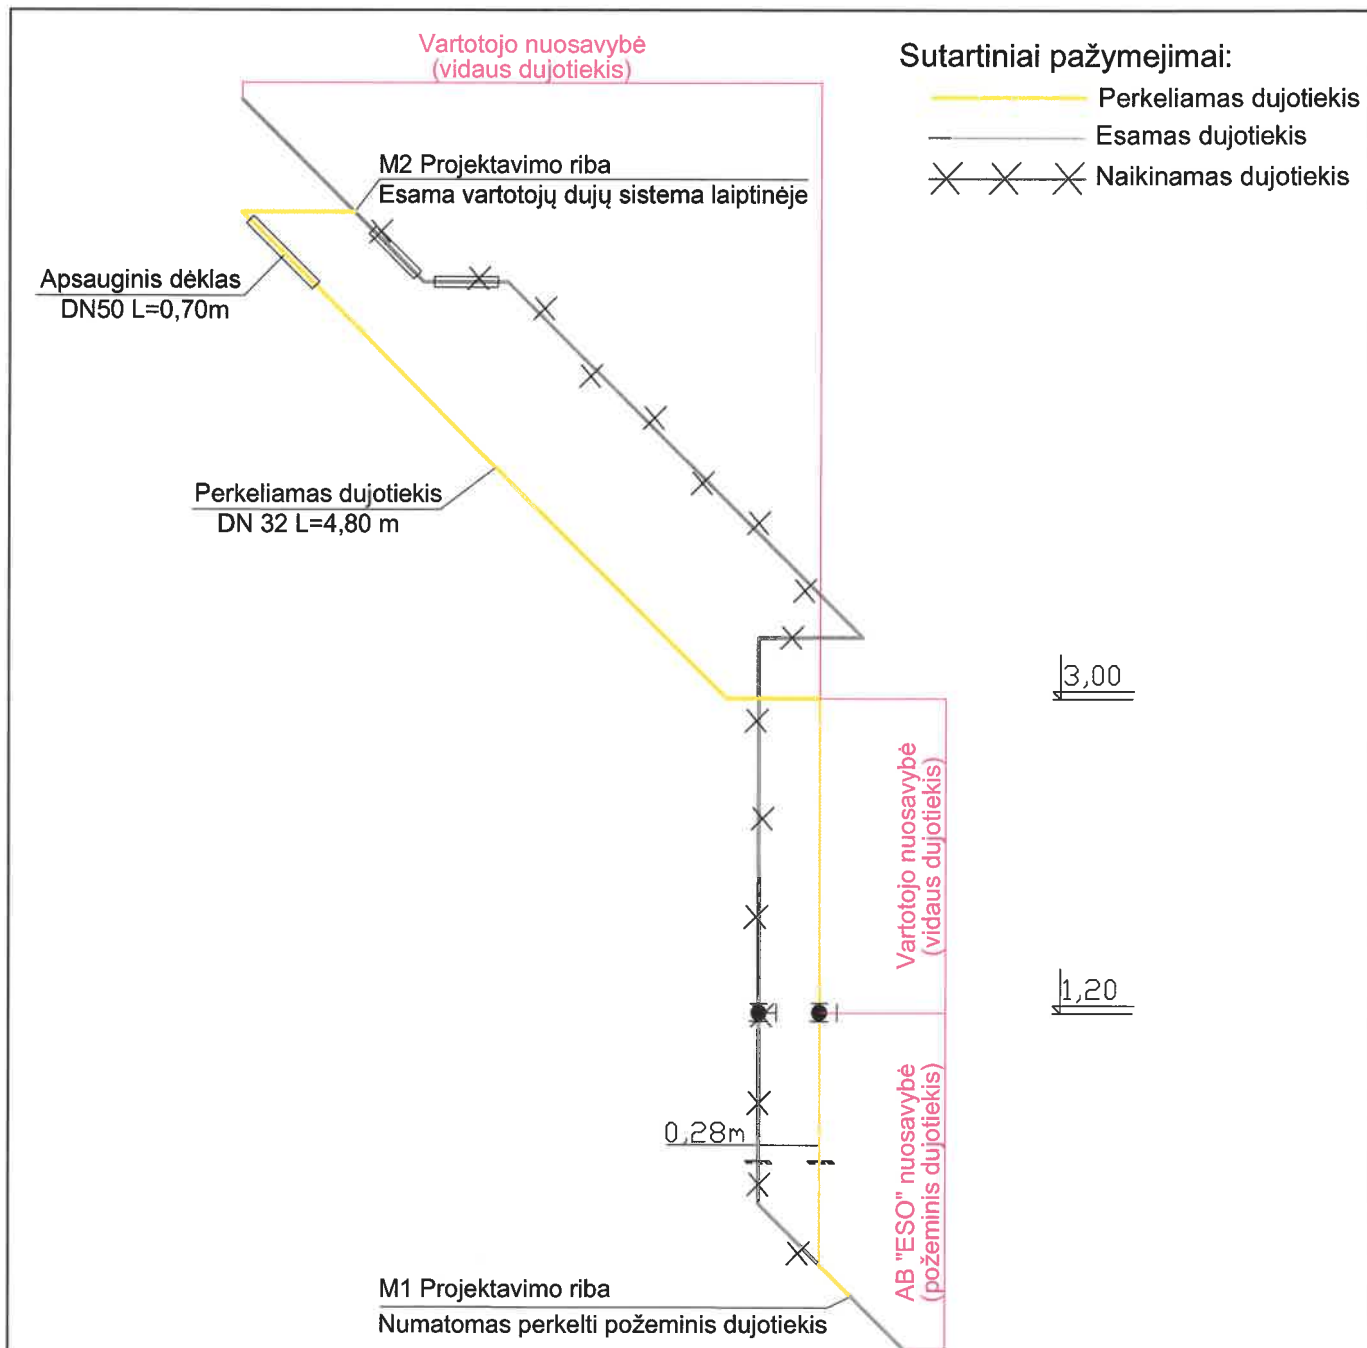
Vartotojo nuosavybė
(vidaus dujotiekis)

Sutartiniai pažymejimai:
Perkeliamas dujotiekis
Esamas dujotiekis
Naikinamas dujotiekis

M2 Projektavimo riba
Esama vartotojų dujų sistema laiptinėje

Apsauginis dėklas
DN50 L=0,70m

Perkeliamas dujotiekis
DN 32 L=4,80 m

3,00

Vartotojo nuosavybė
(vidaus dujotiekis)

1,20

AB "ESO" nuosavybė
(požeminis dujotiekis)

0,28m

M1 Projektavimo riba
Numatomas perkelti požeminis dujotiekis